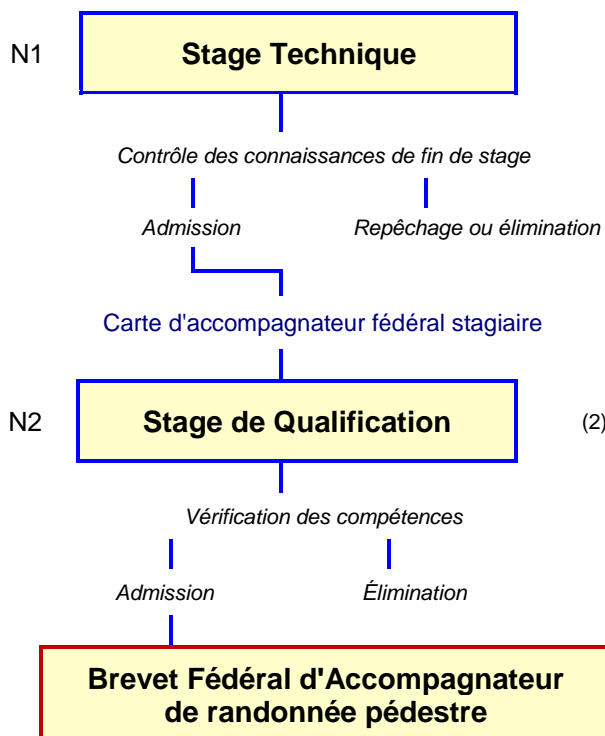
N1

Stage Technique

Contrôle des connaissances de fin de stage

Admission

Repêchage ou élimination

Carte d'accompagnateur fédéral stagiaire

N2

Stage de Qualification

(2)

Vérification des compétences

Admission

Élimination

Brevet Fédéral d'Accompagnateur de randonnée pédestre